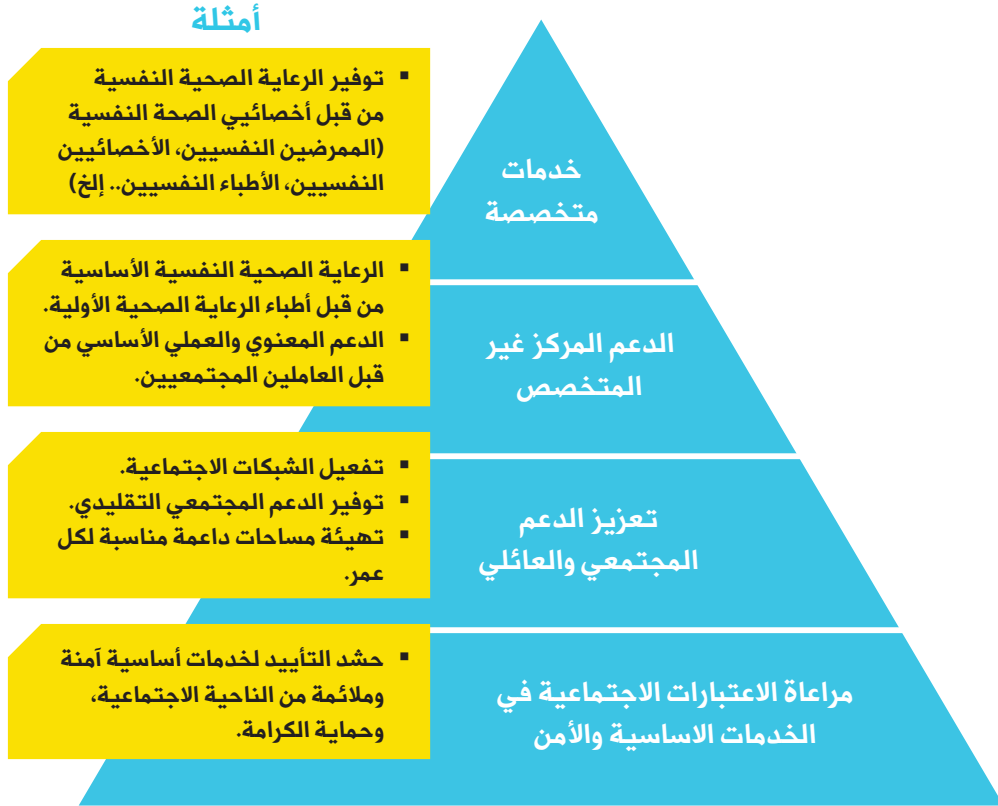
أمثلة

▪ توفير الرعاية الصحية النفسية من قبل أخصائيي الصحة النفسية (الممرضين النفسيين، الأخصائيين النفسيين، الأطباء النفسيين.. إلخ)

خدمات متخصصة

▪ الرعاية الصحية النفسية الأساسية من قبل أطباء الرعاية الصحية الأولية.
▪ الدعم المعنوي والعملي الأساسي من قبل العاملين المجتمعيين.

الدعم المركز غير المتخصص

▪ تفعيل الشبكات الاجتماعية.
▪ توفير الدعم المجتمعي التقليدي.
▪ تهيئة مساحات داعمة مناسبة لكل عمر.

تعزيز الدعم المجتمعي والعائلي

▪ حشد التأييد لخدمات أساسية آمنة وملائمة من الناحية الاجتماعية، وحماية الكرامة.

مراعاة الاعتبارات الاجتماعية في الخدمات الاساسية والأمن